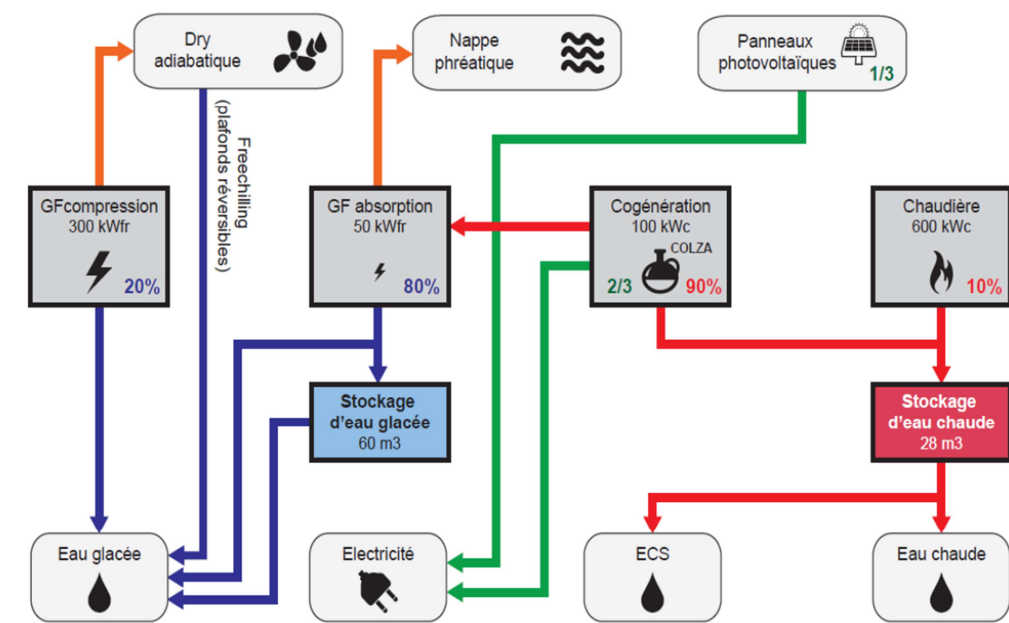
Dry adiabatique

Nappe phréatique

Panneaux photovoltaïques
1/3

Freechilling (plafonds réversibles)

GFcompression
300 kWfr
20%

GF absorption
50 kWfr
80%

Cogénération
100 kWc
COLZA
2/3
90%

Chaudière
600 kWc
10%

Stockage d'eau glacée
60 m3

Stockage d'eau chaude
28 m3

Eau glacée

Electricité

ECS

Eau chaude